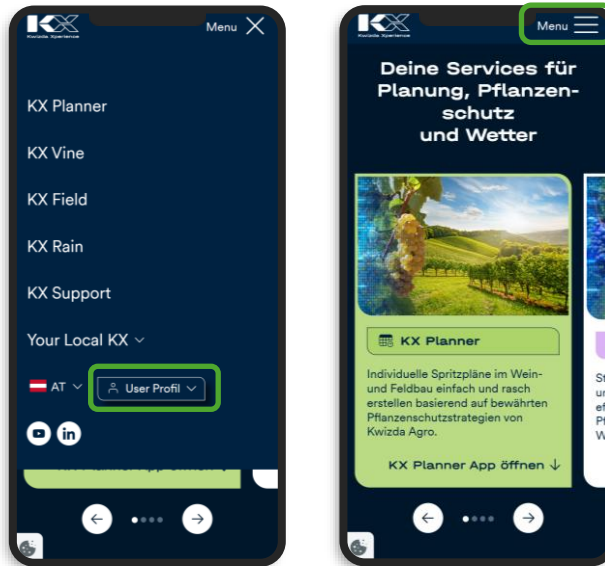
KX
Kwizda Xperience

Menu

KX Planner

KX Vine

KX Field

KX Rain

KX Support

Your Local KX

AT

User Profil

KX
Kwizda Xperience

Menu

Deine Services für Planung, Pflanzenschutz und Wetter

KX Planner

Individuelle Spritzpläne im Wein- und Feldbau einfach und rasch erstellen basierend auf bewährten Pflanzenschutzstrategien von Kwizda Agro.

KX Planner App öffnen

St
ur
ef
Pf
W